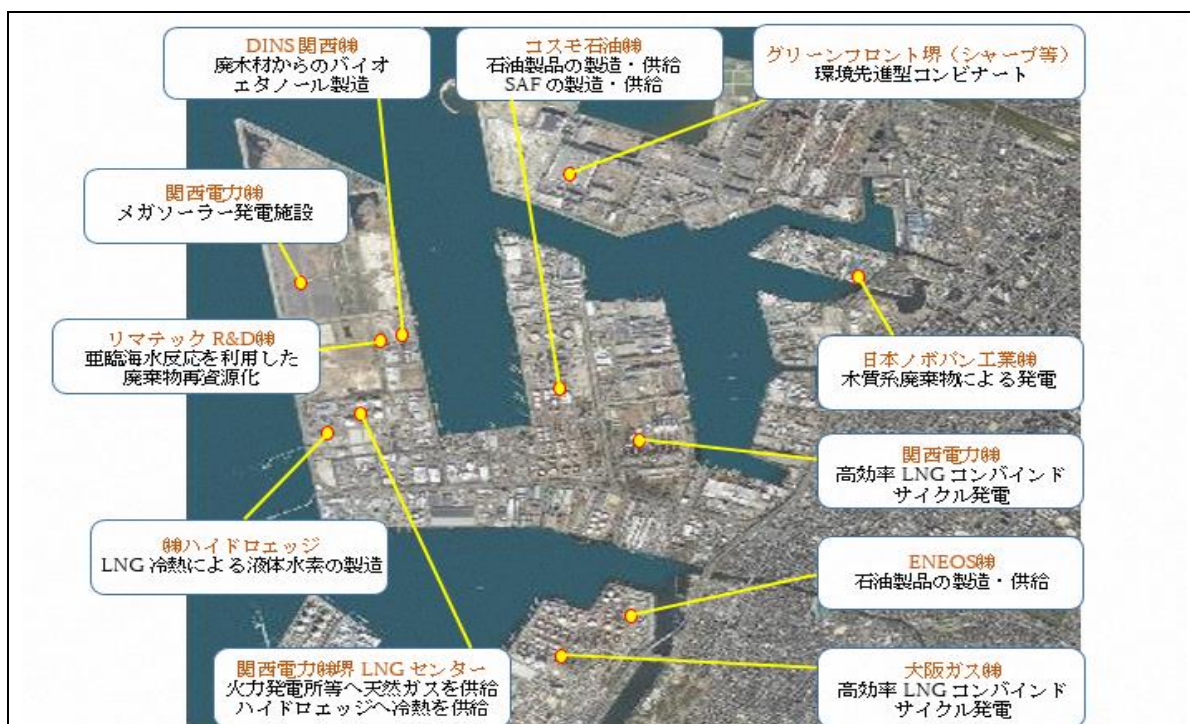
DINS関西㈱
廃木材からのバイオエタノール製造

コスモ石油㈱
石油製品の製造・供給
SAF の製造・供給

グリーンフロント堺（シャープ等）
環境先進型コンビナート

関西電力㈱
メガソーラー発電施設

リマテック R&D㈱
亜臨海水反応を利用した廃棄物再資源化

日本ノボパン工業㈱
木質系廃棄物による発電

関西電力㈱
高効率 LNG コンバインドサイクル発電

㈱ハイドロエッジ
LNG 冷熱による液体水素の製造

ENEOS㈱
石油製品の製造・供給

関西電力㈱堺 LNG センター
火力発電所等へ天然ガスを供給
ハイドロエッジへ冷熱を供給

大阪ガス㈱
高効率 LNG コンバインドサイクル発電